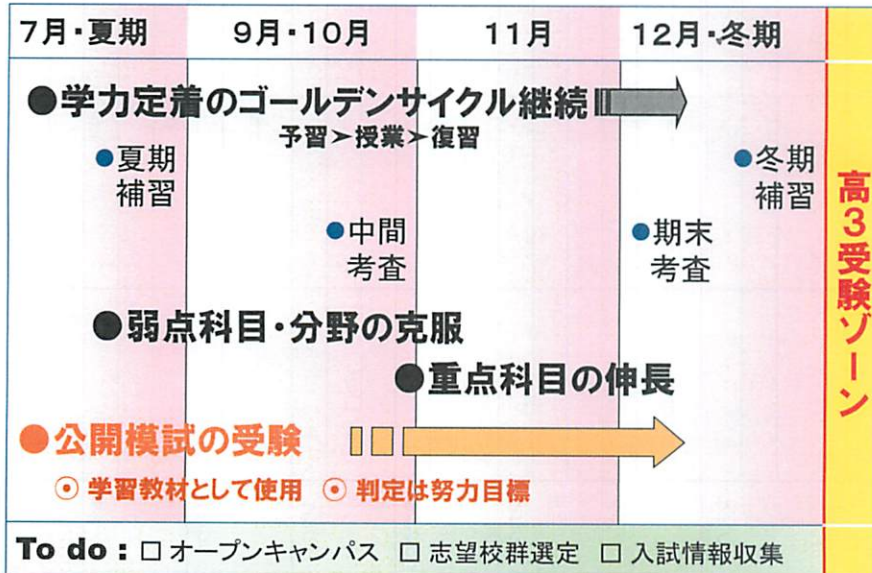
7月・夏期

9月・10月

11月

12月・冬期

●学力定着のゴールデンサイクル継続

予習＞授業＞復習

●夏期補習

●中間考査

●期末考査

●冬期補習

●弱点科目・分野の克服

●重点科目の伸長

●公開模試の受験

◉ 学習教材として使用 ◉ 判定は努力目標

高3受験ゾーン

To do： □ オープンキャンパス □ 志望校群選定 □ 入試情報収集